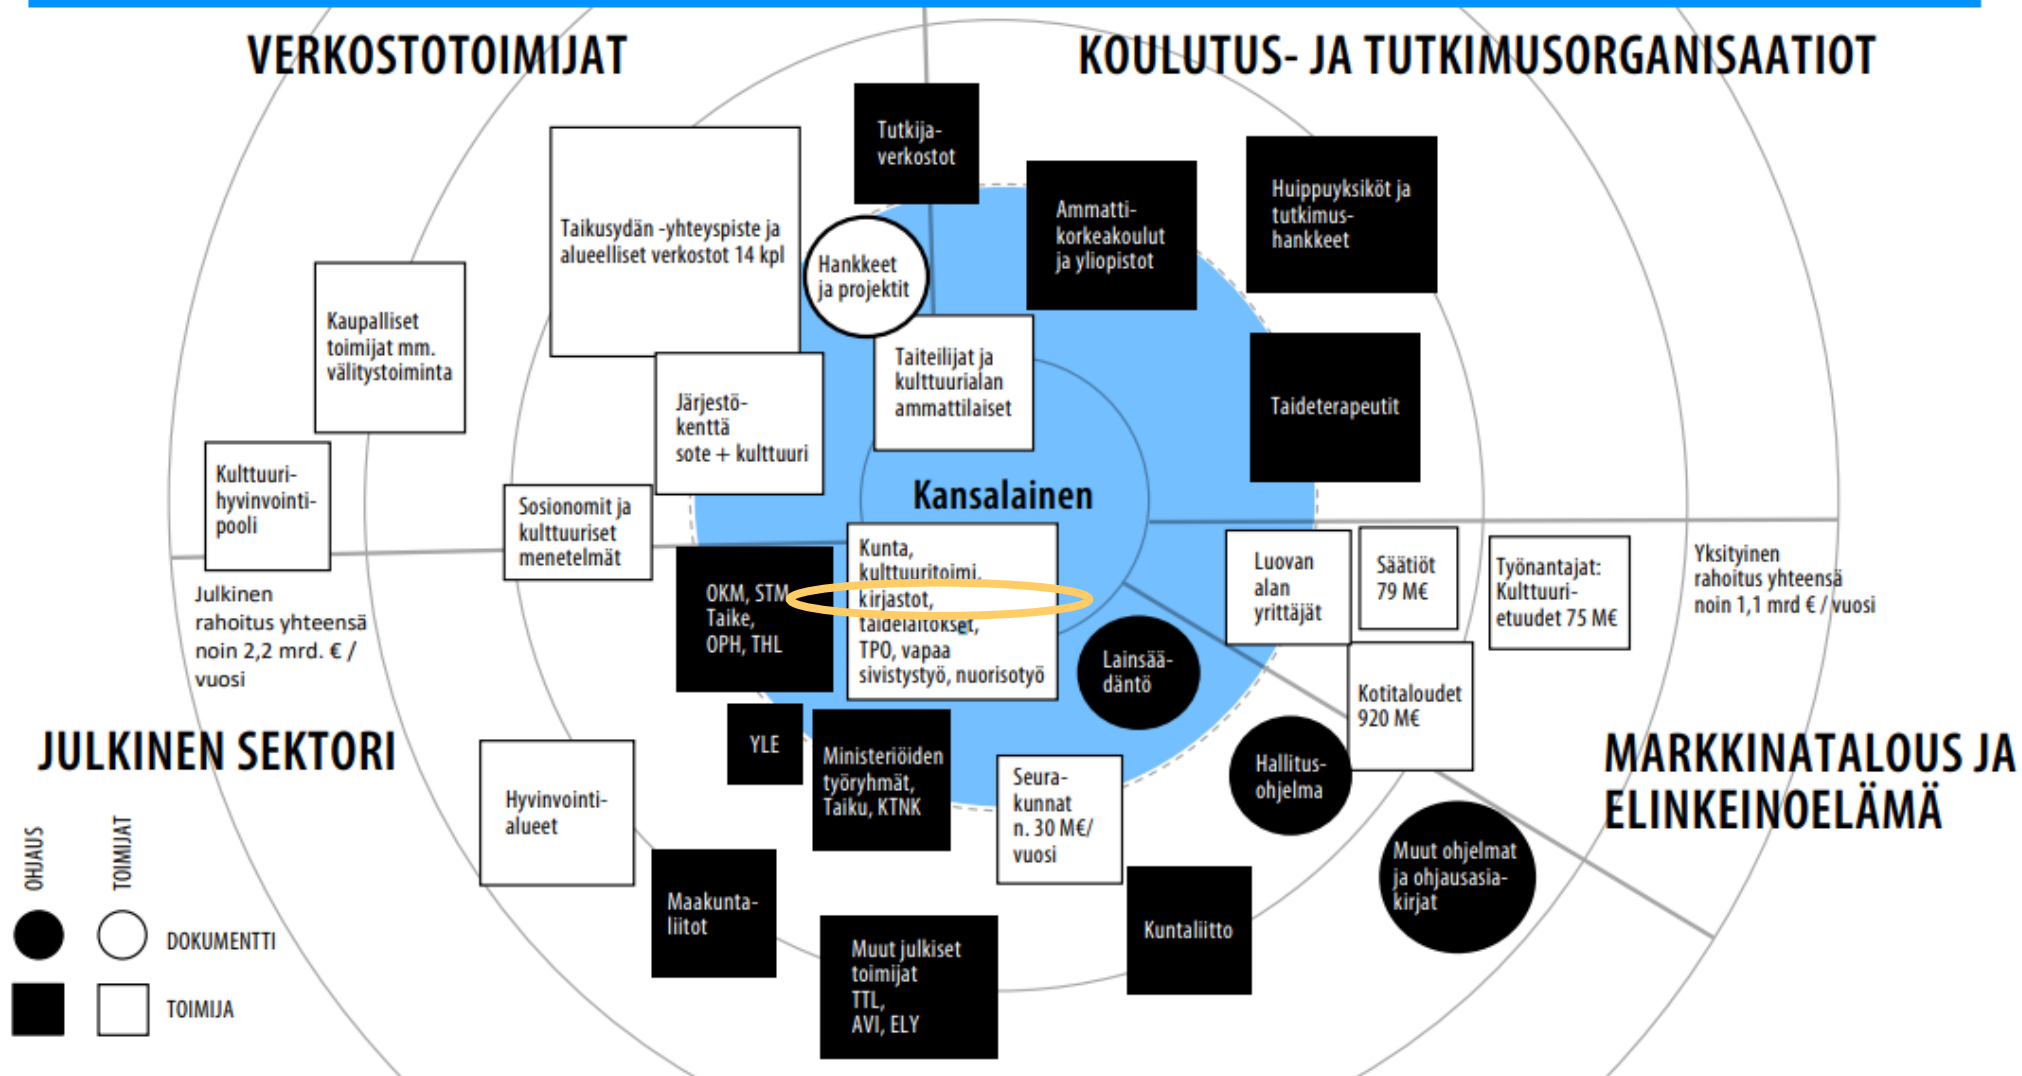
VERKOSTOTOIMIJAT

KOULUTUS- JA TUTKIMUSORGANISAATIOT

Tutkijaverkostot

Taikusydän -yhteyspiste ja alueelliset verkostot 14 kpl

Hankkeet ja projektit

Ammattikorkeakoulut ja yliopistot

Huippuyksiköt ja tutkimushankkeet

Kaupalliset toimijat mm. välitystoiminta

Järjestökenttä sote + kulttuuri

Taiteilijat ja kulttuurialan ammattilaiset

Taideterapeutit

Kulttuurihyvinvointipooli

Sosionomit ja kulttuuriset menetelmät

Kansalainen

Kunta, kulttuuritoimi, kirjastot, taidelaitokset, TPO, vapaa sivistystyö, nuorisotyö

OKM, STM Taike, OPH, THL

Luovan alan yrittäjät

Säätiöt 79 M€

Työnantajat: Kulttuurietuudet 75 M€

Yksityinen rahoitus yhteensä noin 1,1 mrd € / vuosi

Julkinen rahoitus yhteensä noin 2,2 mrd. € / vuosi

Lainsäädäntö

Kotitaloudet 920 M€

JULKINEN SEKTORI

YLE

Ministeriöiden työryhmät, Taiku, KTNK

Seurakunnat n. 30 M€/ vuosi

Hallitusohjelma

MARKKINATALOUS JA ELINKEINOELÄMÄ

Hyvinvointialueet

Maakuntaliitot

Muut julkiset toimijat TTL, AVI, ELY

Kuntaliitto

Muut ohjelmat ja ohjausasiakirjat

OHJAUS

TOIMIJAT

DOKUMENTTI

TOIMIJA